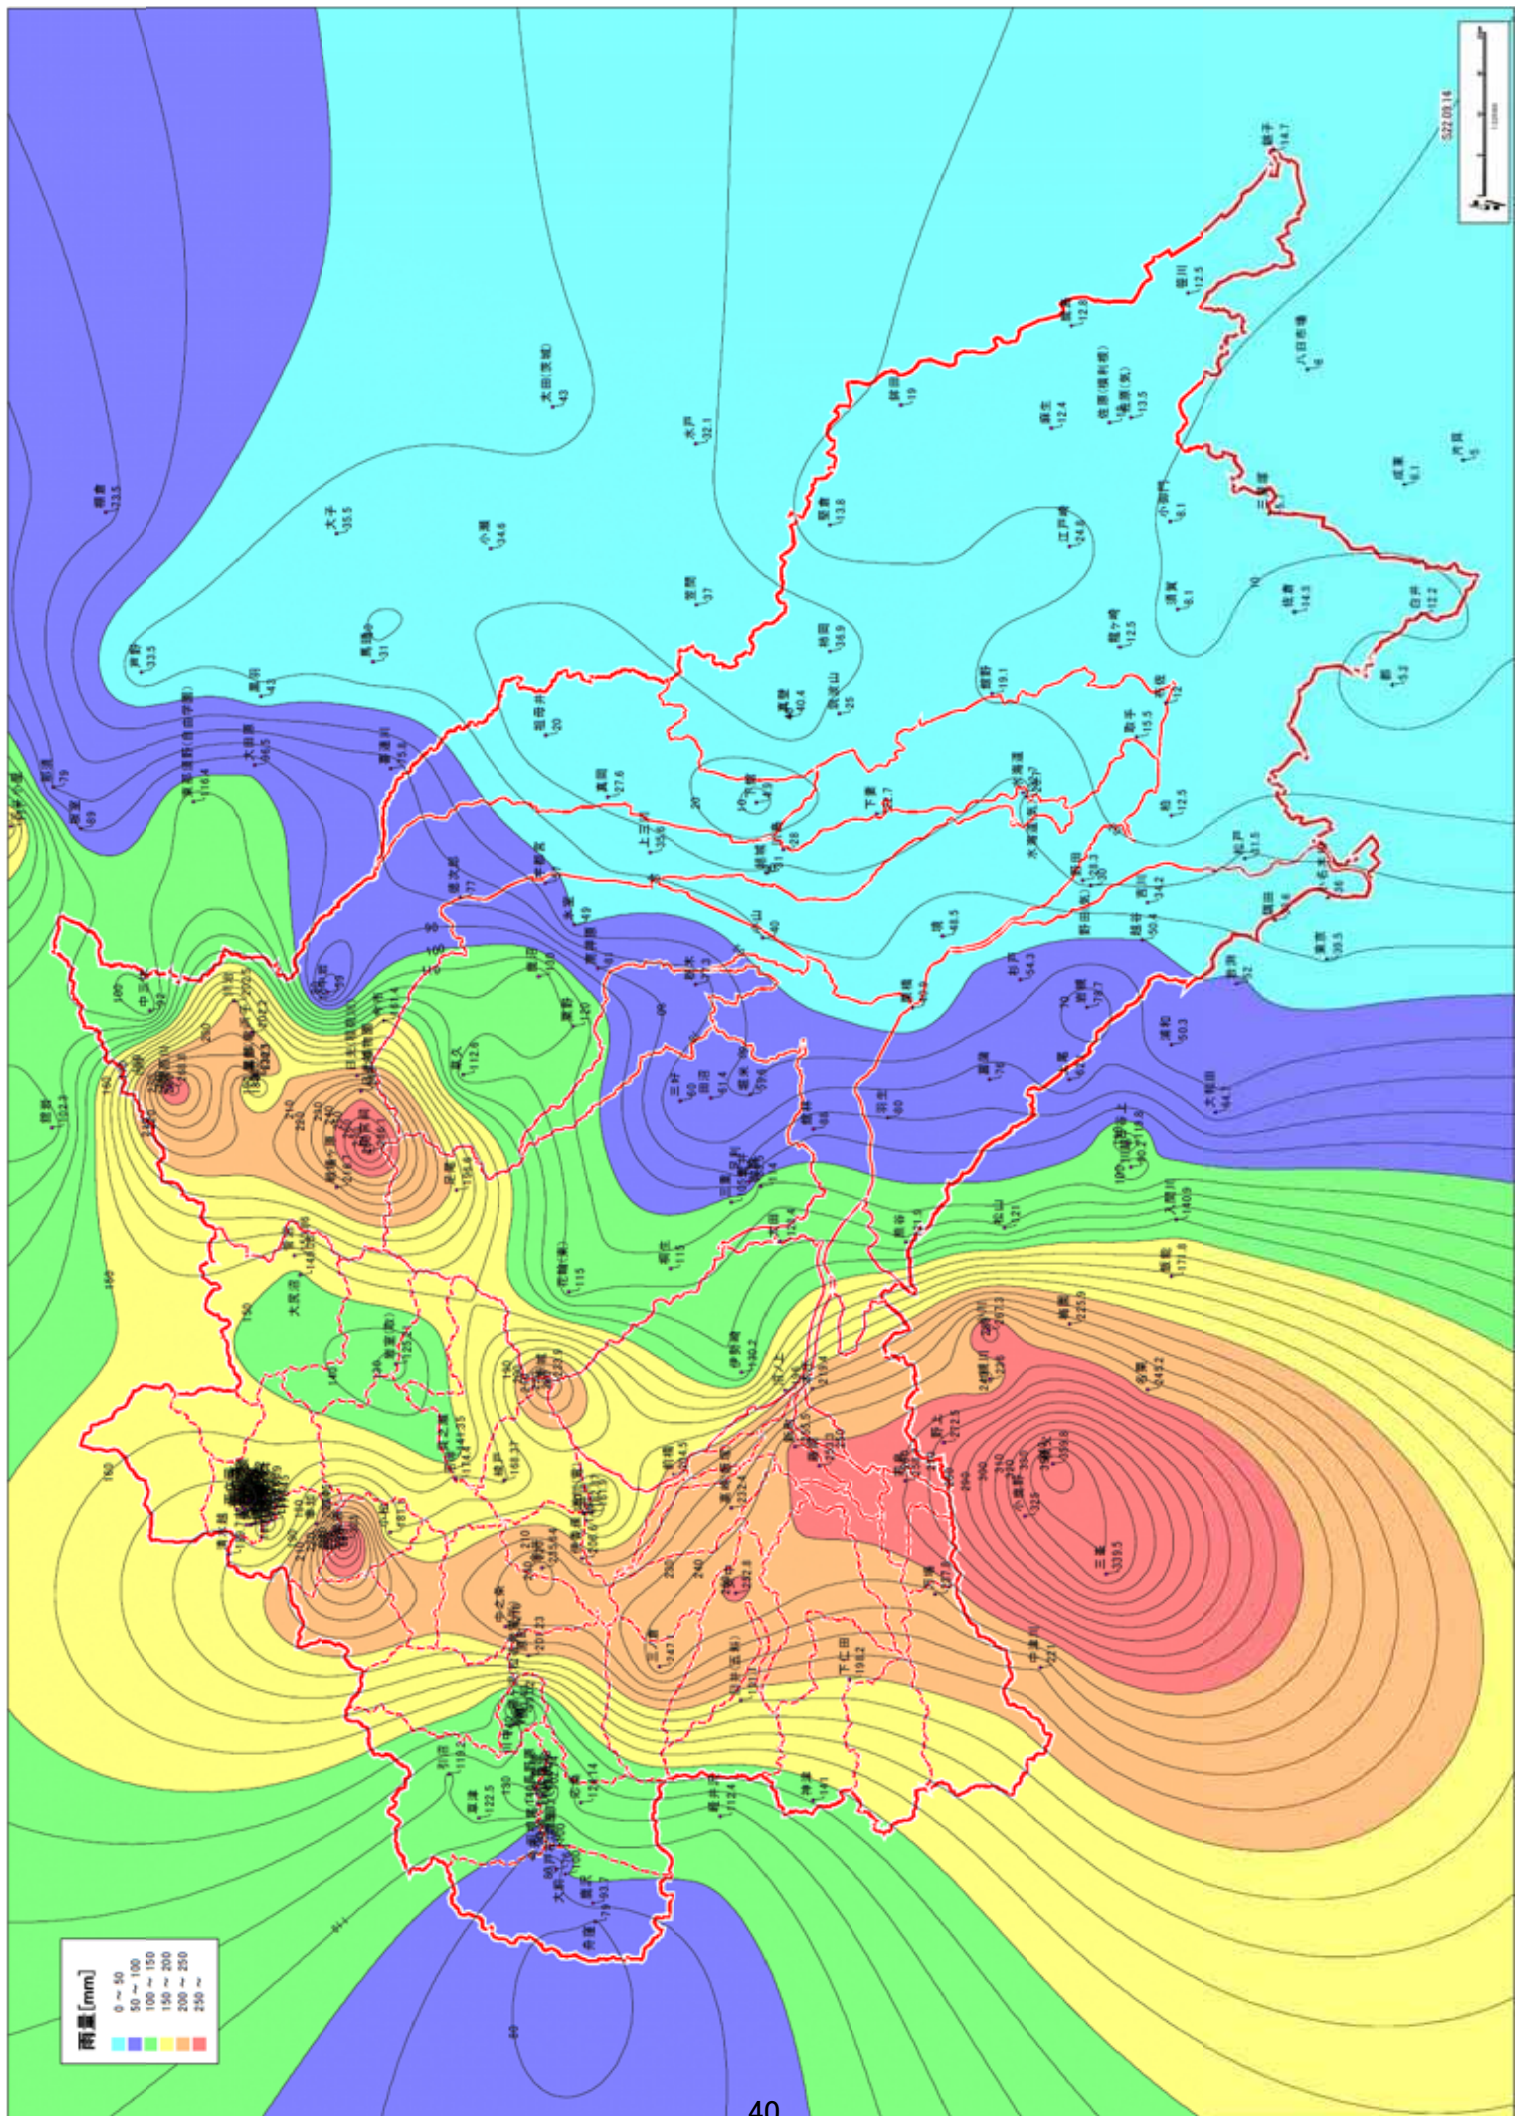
雨量[mm]
0 ~ 50
50 ~ 100
100 ~ 150
150 ~ 200
200 ~ 250
250 ~

S22.09.14

銚子
14.7

太田(茨城)
43

水戸
32.1

大子
35.5

小瀬
34.6

笠間
37

真岡
27.6

三国
339.5

中里川
221

下仁田
198.2

三ノ倉
247.1

秩父
254.4

神流
141

寄居
115

佐倉
14.3

八日市場
6

40